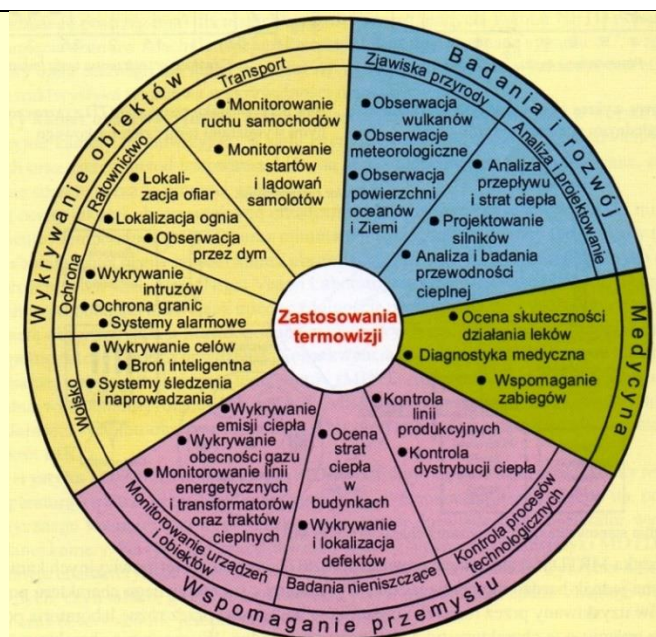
Zastosowania termowizji

Wykrywanie obiektów

Transport
• Monitorowanie ruchu samochodów
• Monitorowanie startów i lądowań samolotów

Ratownictwo
• Lokalizacja ofiar
• Lokalizacja ognia
• Obserwacja przez dym

Ochrona
• Wykrywanie intruzów
• Ochrona granic
• Systemy alarmowe

Wojsko
• Wykrywanie celów
• Broń inteligentna
• Systemy śledzenia i naprowadzania

Badania i rozwój

Zjawiska przyrody
• Obserwacja wulkanów
• Obserwacje meteorologiczne
• Obserwacja powierzchni oceanów i Ziemi

Analiza i projektowanie
• Analiza przepływu i strat ciepła
• Projektowanie silników
• Analiza i badania przewodności cieplnej

Medycyna
• Ocena skuteczności działania leków
• Diagnostyka medyczna
• Wspomaganie zabiegów

Wspomaganie przemysłu

Kontrola procesów technologicznych
• Kontrola linii produkcyjnych
• Kontrola dystrybucji ciepła

Badania nieniszczące
• Ocena strat ciepła w budynkach
• Wykrywanie i lokalizacja defektów

Monitorowanie urządzeń i obiektów
• Wykrywanie emisji ciepła
• Wykrywanie obecności gazu
• Monitorowanie linii energetycznych i transformatorów oraz traktów cieplnych